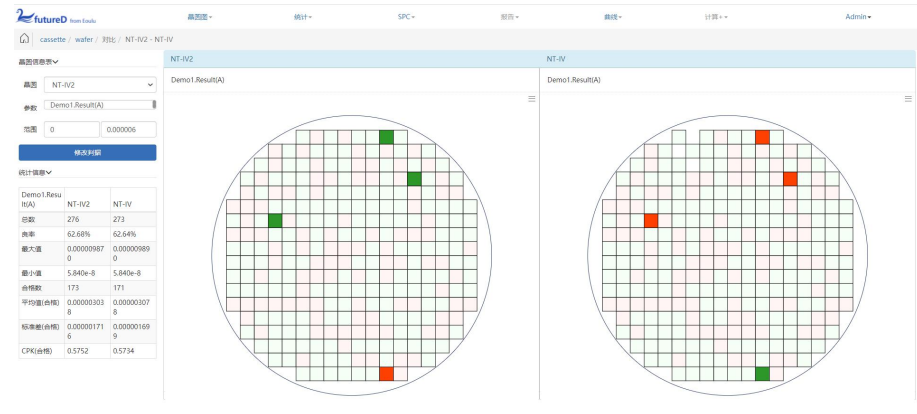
futureD from Eoulu

晶圆图▾ 统计▾ SPC▾ 报告▾ 曲线▾ 计算▾ Admin▾

cassette / wafer / 对比 / NT-IV2 - NT-IV

晶圆信息表▾

晶圆 NT-IV2

参数 Demo1.Result(A)

范围 0 0.000006

修改判据

统计信息▾

| Demo1.Result(A) | NT-IV2 | NT-IV |
|---|---|---|
| 总数 | 276 | 273 |
| 良率 | 62.68% | 62.64% |
| 最大值 | 0.000009870 | 0.000009890 |
| 最小值 | 5.840e-8 | 5.840e-8 |
| 合格数 | 173 | 171 |
| 平均值(合格) | 0.000003038 | 0.000003078 |
| 标准差(合格) | 0.000001716 | 0.000001699 |
| CPK(合格) | 0.5752 | 0.5734 |

NT-IV2

Demo1.Result(A)

NT-IV

Demo1.Result(A)